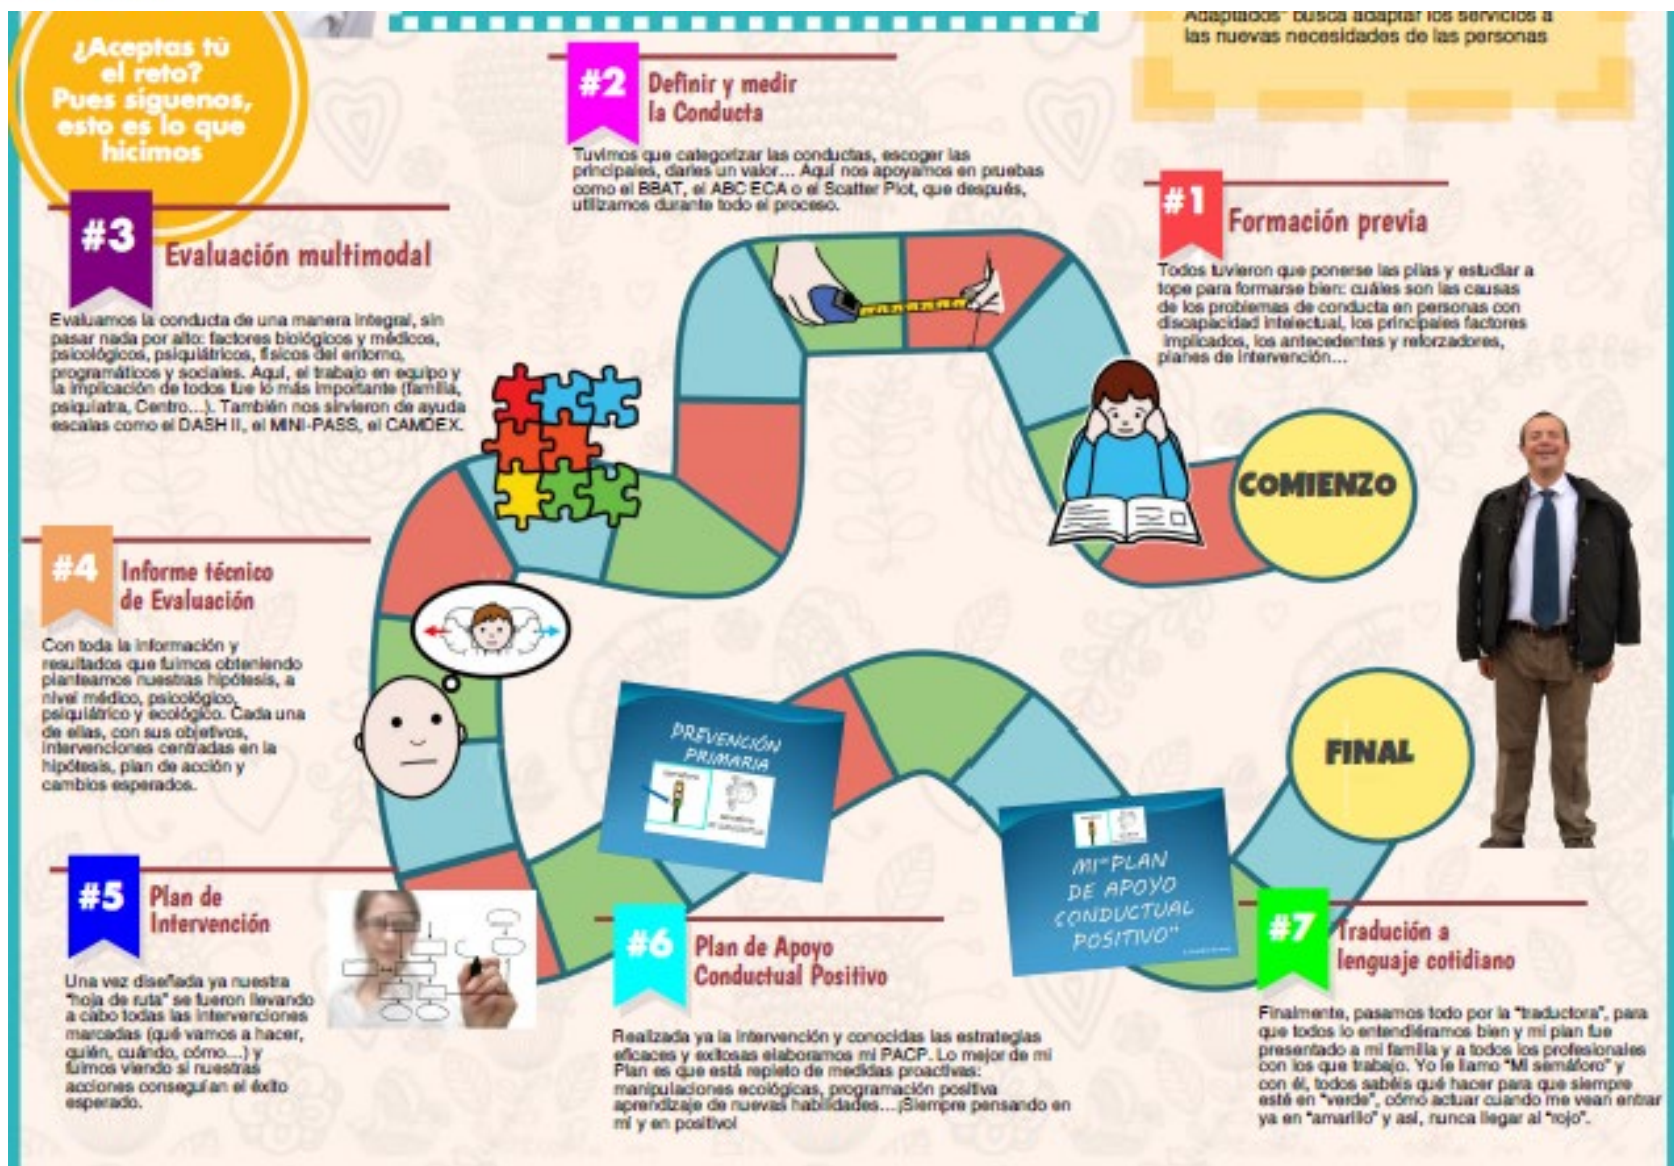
Adaptados" busca adaptar los servicios a las nuevas necesidades de las personas

¿Aceptas tú el reto? Pues síguenos, esto es lo que hicimos

#2 Definir y medir la Conducta

Tuvimos que categorizar las conductas, escoger las principales, darles un valor... Aquí nos apoyamos en pruebas como el BBAT, el ABC ECA o el Scatter Plot, que después, utilizamos durante todo el proceso.

#1 Formación previa

Todos tuvieron que ponerse las pilas y estudiar a tope para formarse bien: cuáles son las causas de los problemas de conducta en personas con discapacidad intelectual, los principales factores implicados, los antecedentes y reforzadores, planes de intervención...

#3 Evaluación multimodal

Evaluamos la conducta de una manera integral, sin pasar nada por alto: factores biológicos y médicos, psicológicos, psiquiátricos, físicos del entorno, programáticos y sociales. Aquí, el trabajo en equipo y la implicación de todos fue lo más importante (familia, psiquiatra, Centro...). También nos sirvieron de ayuda escalas como el DASH II, el MINI-PASS, el CAMDEX.

COMIENZO

#4 Informe técnico de Evaluación

Con toda la información y resultados que fuimos obteniendo planteamos nuestras hipótesis, a nivel médico, psicológico, psiquiátrico y ecológico. Cada una de ellas, con sus objetivos, intervenciones centradas en la hipótesis, plan de acción y cambios esperados.

PREVENCIÓN PRIMARIA

FINAL

MI "PLAN DE APOYO CONDUCTUAL POSITIVO"

#5 Plan de Intervención

Una vez diseñada ya nuestra "hoja de ruta" se fueron llevando a cabo todas las intervenciones marcadas (qué vamos a hacer, quién, cuándo, cómo...) y fuimos viendo si nuestras acciones conseguían el éxito esperado.

#6 Plan de Apoyo Conductual Positivo

Realizada ya la intervención y conocidas las estrategias eficaces y exitosas elaboramos mi PACP. Lo mejor de mi Plan es que está repleto de medidas proactivas: manipulaciones ecológicas, programación positiva aprendizaje de nuevas habilidades...¡Siempre pensando en mí y en positivo!

#7 Tradución a lenguaje cotidiano

Finalmente, pasamos todo por la "traductora", para que todos lo entendiéramos bien y mi plan fue presentado a mi familia y a todos los profesionales con los que trabajo. Yo le llamo "Mi semáforo" y con él, todos sabéis qué hacer para que siempre esté en "verde", cómo actuar cuando me vean entrar ya en "amarillo" y así, nunca llegar al "rojo".